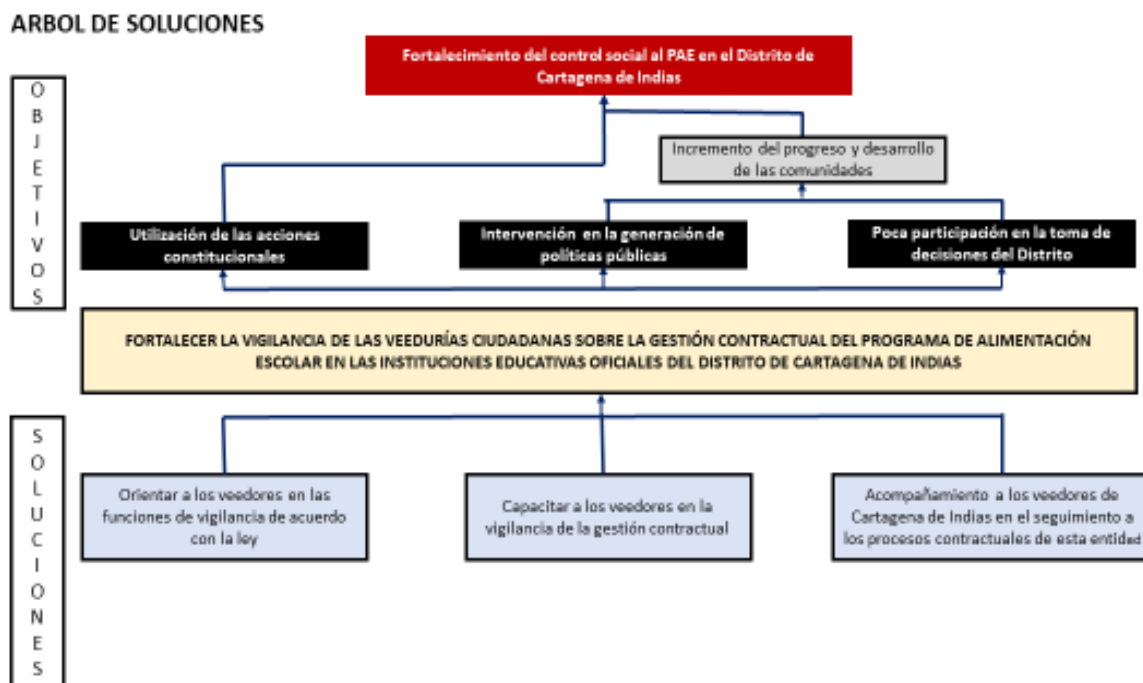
ARBOL DE SOLUCIONES

O B J E T I V O S

Fortalecimiento del control social al PAE en el Distrito de Cartagena de Indias

Incremento del progreso y desarrollo de las comunidades

Utilización de las acciones constitucionales

Intervención en la generación de políticas públicas

Poca participación en la toma de decisiones del Distrito

FORTALECER LA VIGILANCIA DE LAS VEEDURÍAS CIUDADANAS SOBRE LA GESTIÓN CONTRACTUAL DEL PROGRAMA DE ALIMENTACIÓN ESCOLAR EN LAS INSTITUCIONES EDUCATIVAS OFICIALES DEL DISTRITO DE CARTAGENA DE INDIAS

S O L U C I O N E S

Orientar a los veedores en las funciones de vigilancia de acuerdo con la ley

Capacitar a los veedores en la vigilancia de la gestión contractual

Acompañamiento a los veedores de Cartagena de Indias en el seguimiento a los procesos contractuales de esta entidad